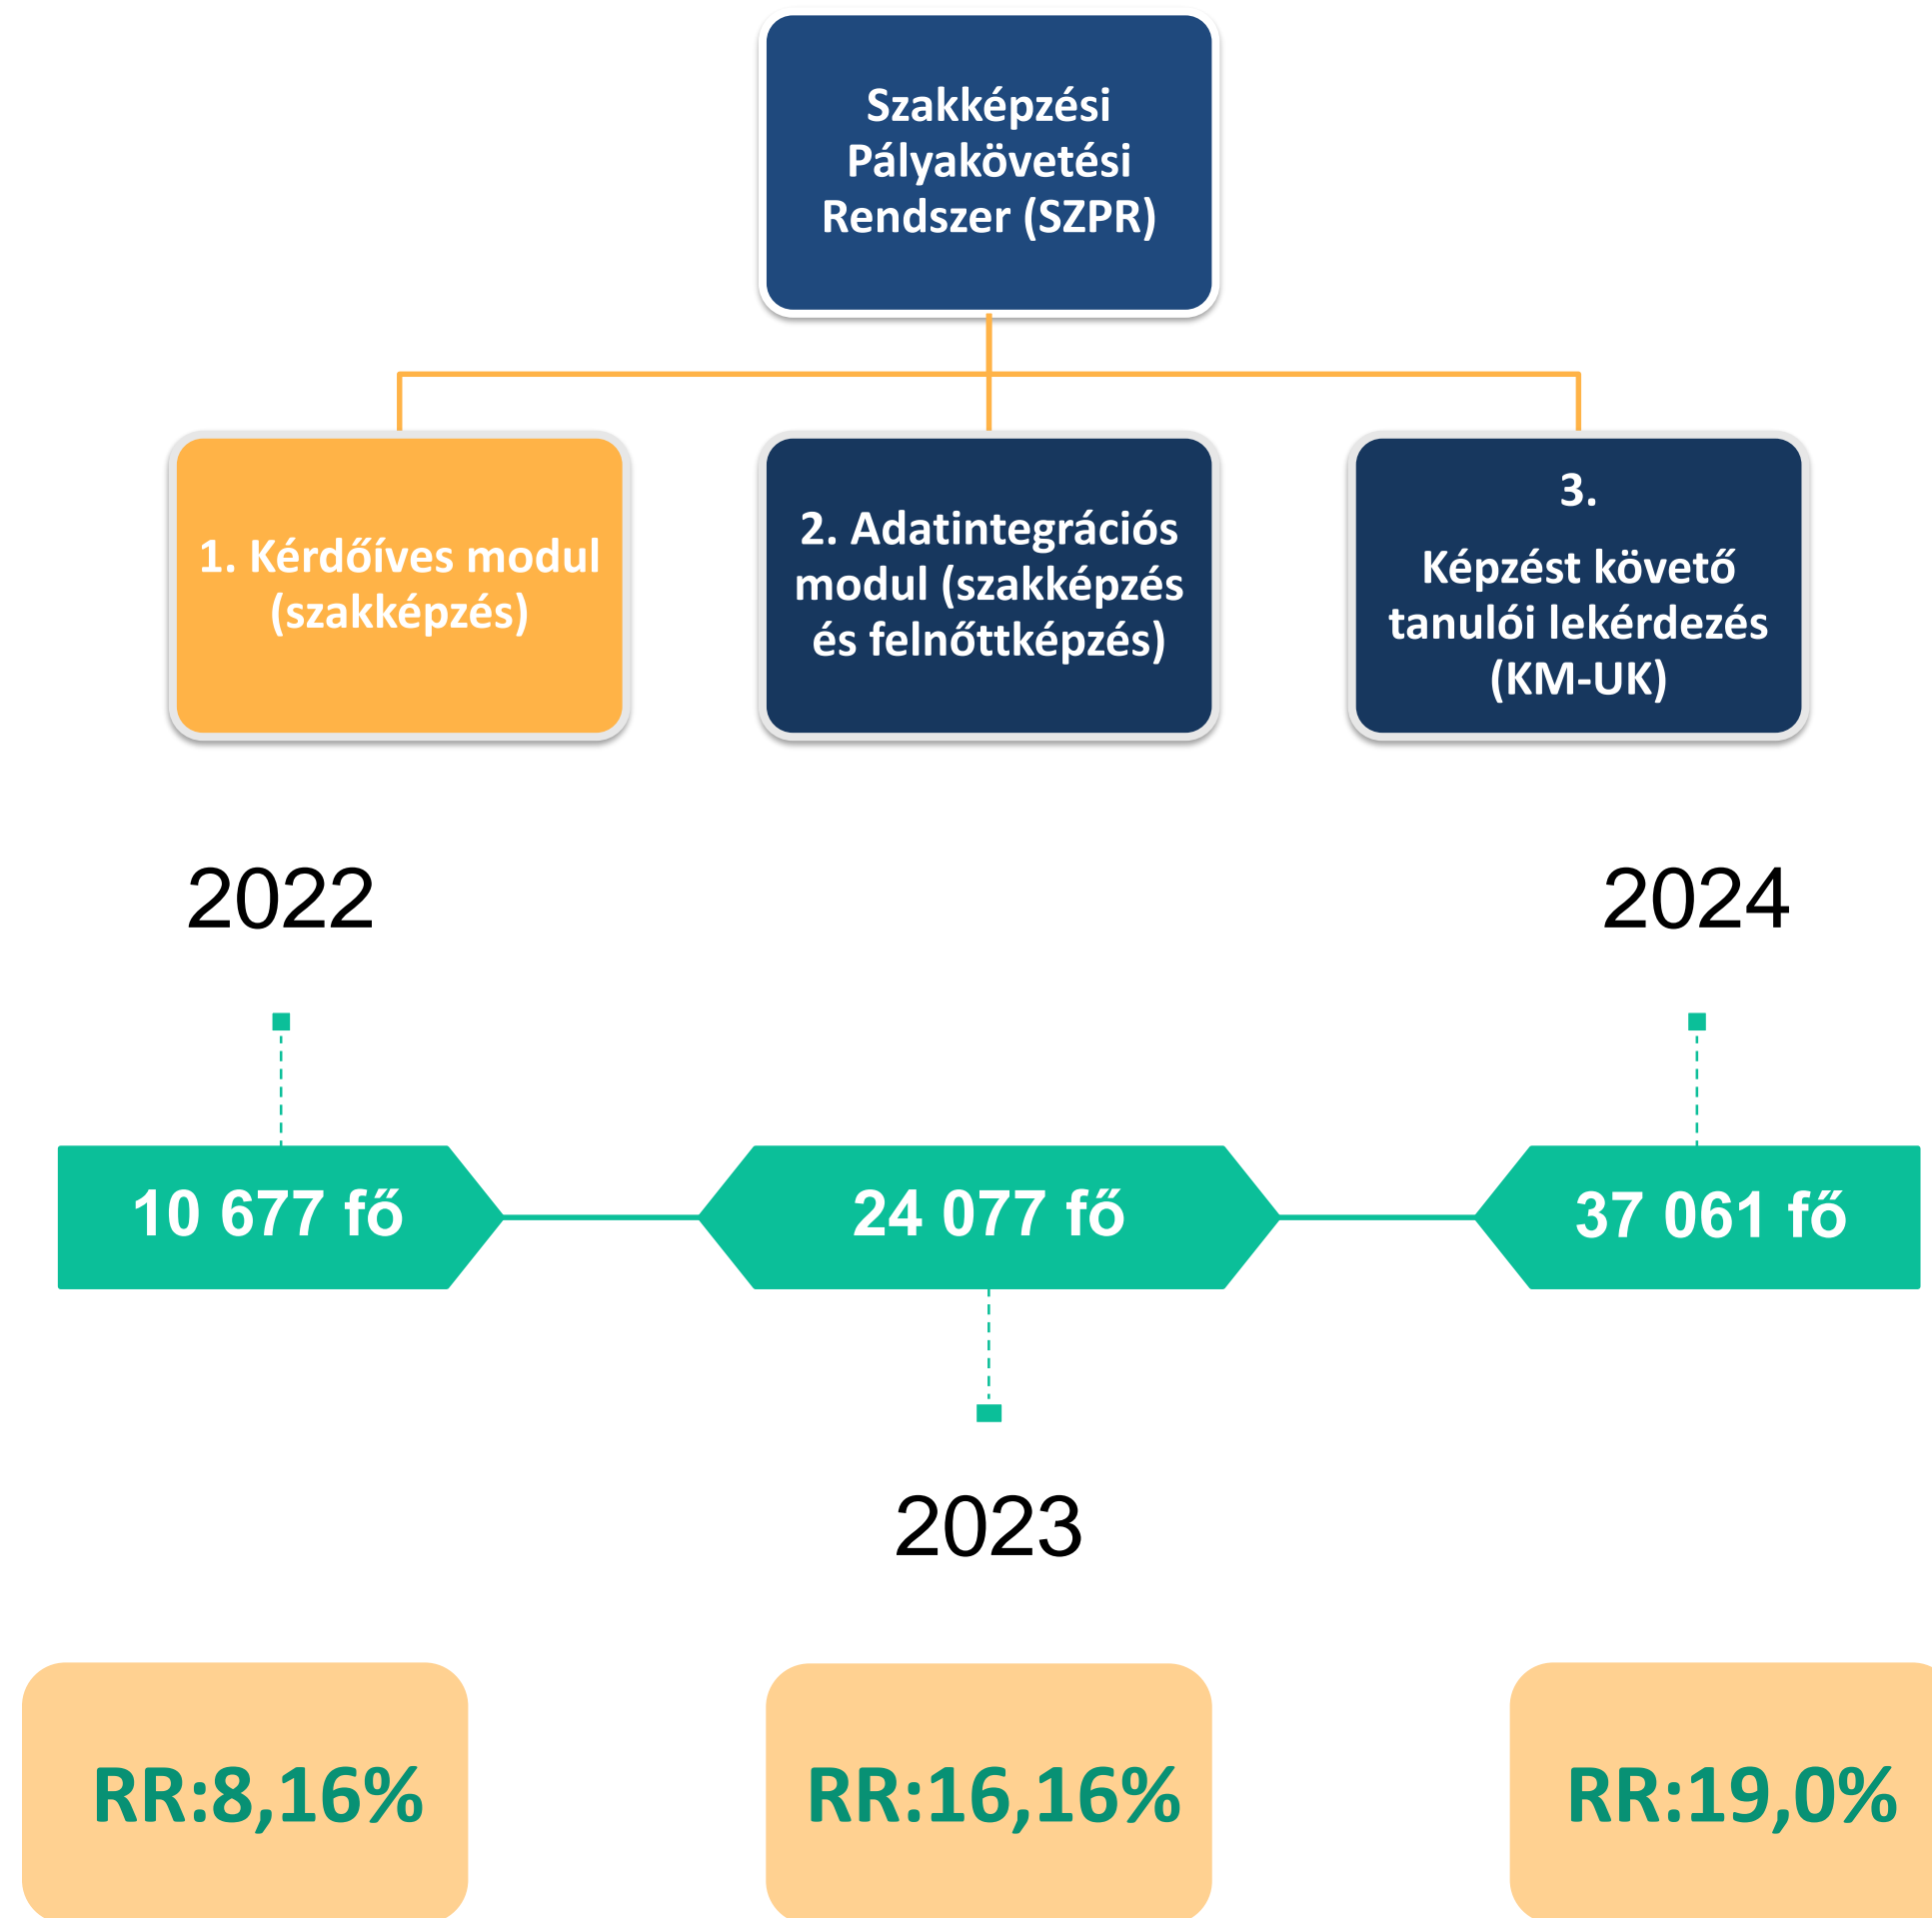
Szakképzési Pályakövetési Rendszer (SZPR)

1. Kérdőíves modul (szakképzés)

2. Adatintegrációs modul (szakképzés és felnőttképzés)

3.

Képzést követő tanulói lekérdezés (KM-UK)

2022

2024

10 677 fő

24 077 fő

37 061 fő

2023

RR:8,16%

RR:16,16%

RR:19,0%